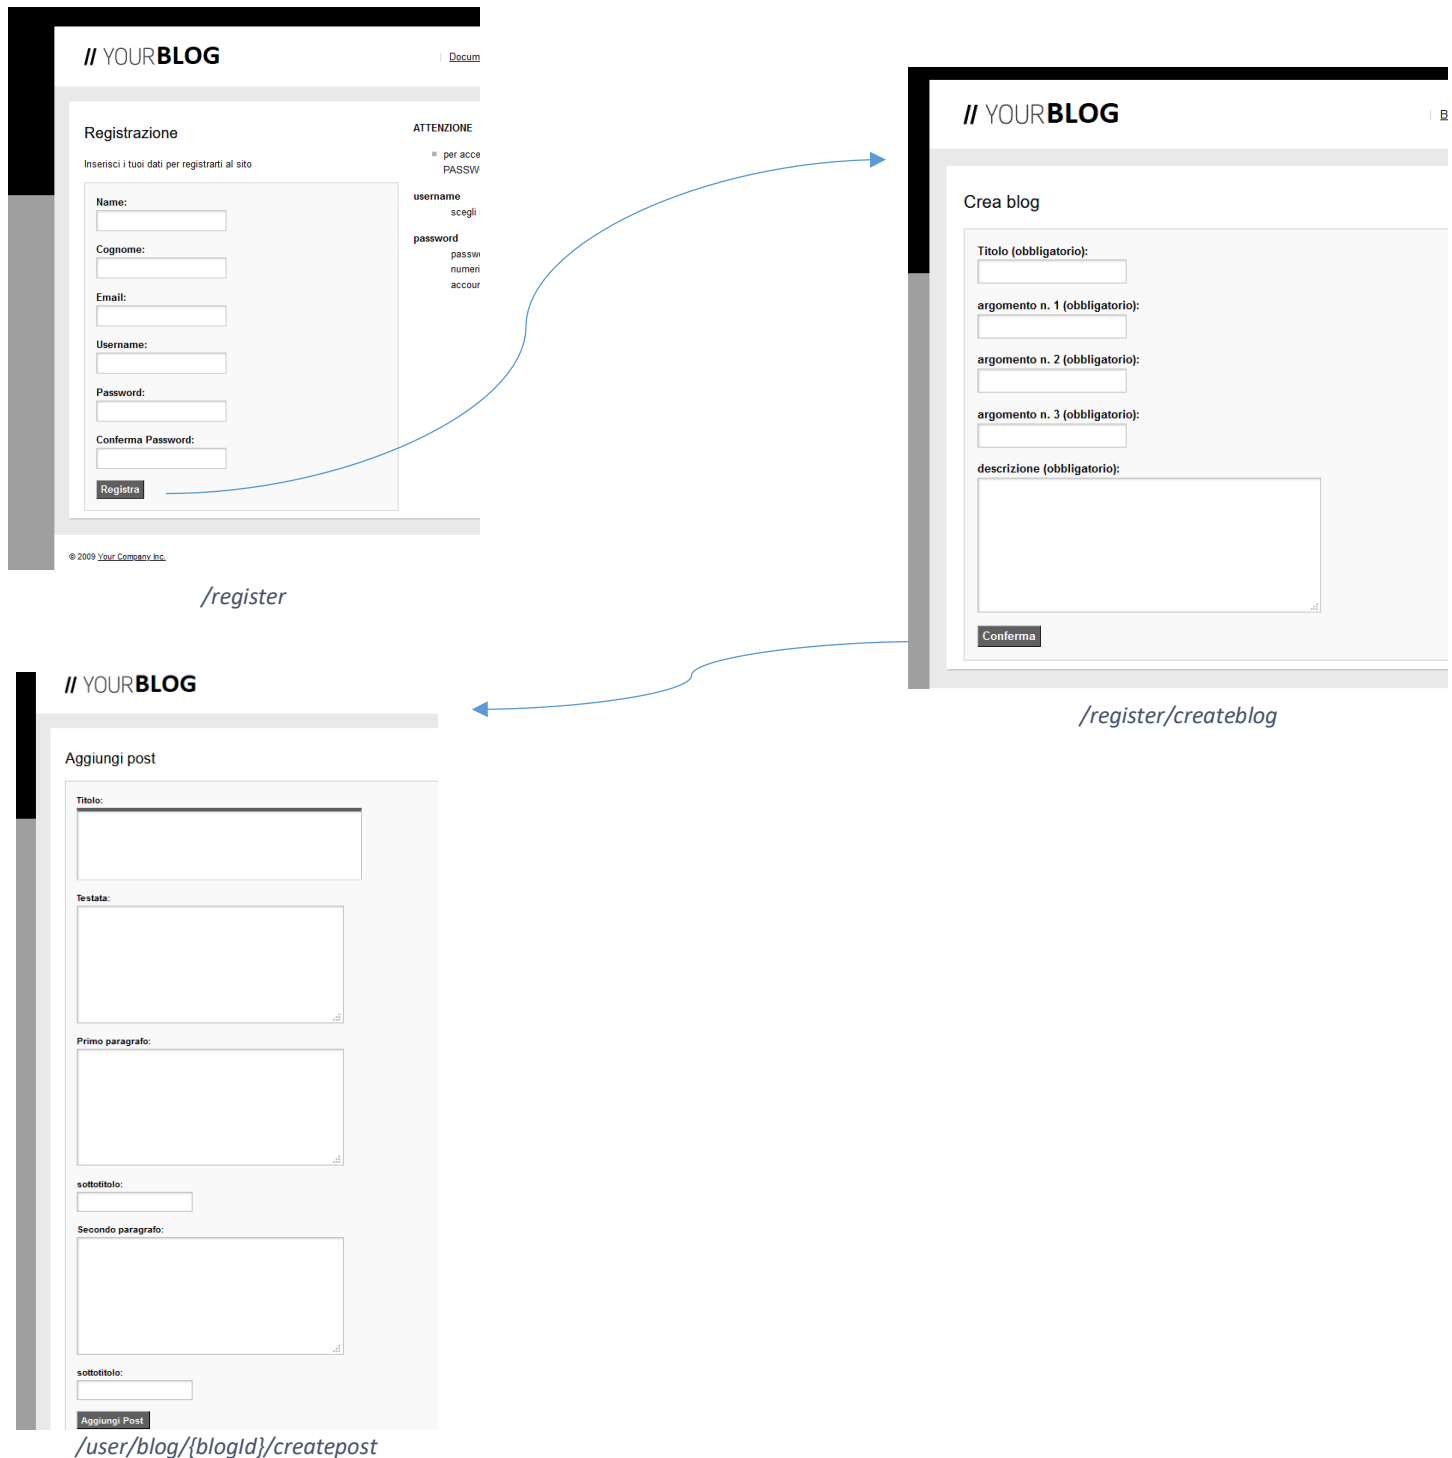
// YOURBLOG

Docum

Registrazione

Inserisci i tuoi dati per registrarti al sito

Name:

Cognome:

Email:

Username:

Password:

Conferma Password:

Registra

ATTENZIONE

per acce
PASSW

username
scegli

password
passw
numeri
accour

© 2009 Your Company Inc.

/register

// YOURBLOG

B

Crea blog

Titolo (obbligatorio):

argomento n. 1 (obbligatorio):

argomento n. 2 (obbligatorio):

argomento n. 3 (obbligatorio):

descrizione (obbligatorio):

Conferma

/register/createblog

// YOURBLOG

Aggiungi post

Titolo:

Testata:

Primo paragrafo:

sottotitolo:

Secondo paragrafo:

sottotitolo:

Aggiungi Post

/user/blog/{blogId}/createpost